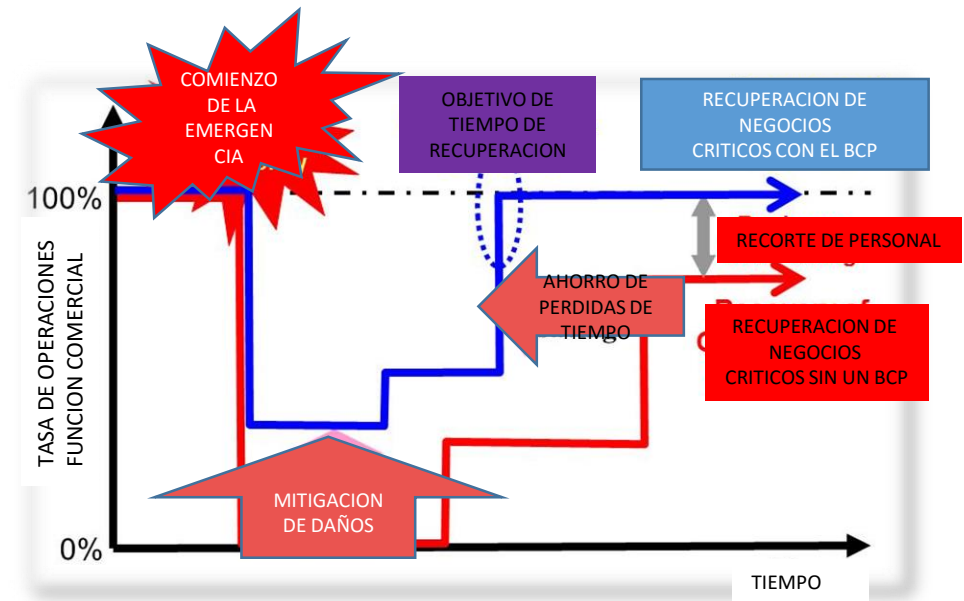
COMIENZO DE LA EMERGENCIA

OBJETIVO DE TIEMPO DE RECUPERACION

RECUPERACION DE NEGOCIOS CRITICOS CON EL BCP

100%

RECORTE DE PERSONAL

TASA DE OPERACIONES FUNCION COMERCIAL

AHORRO DE PERDIDAS DE TIEMPO

RECUPERACION DE NEGOCIOS CRITICOS SIN UN BCP

MITIGACION DE DAÑOS

0%

TIEMPO